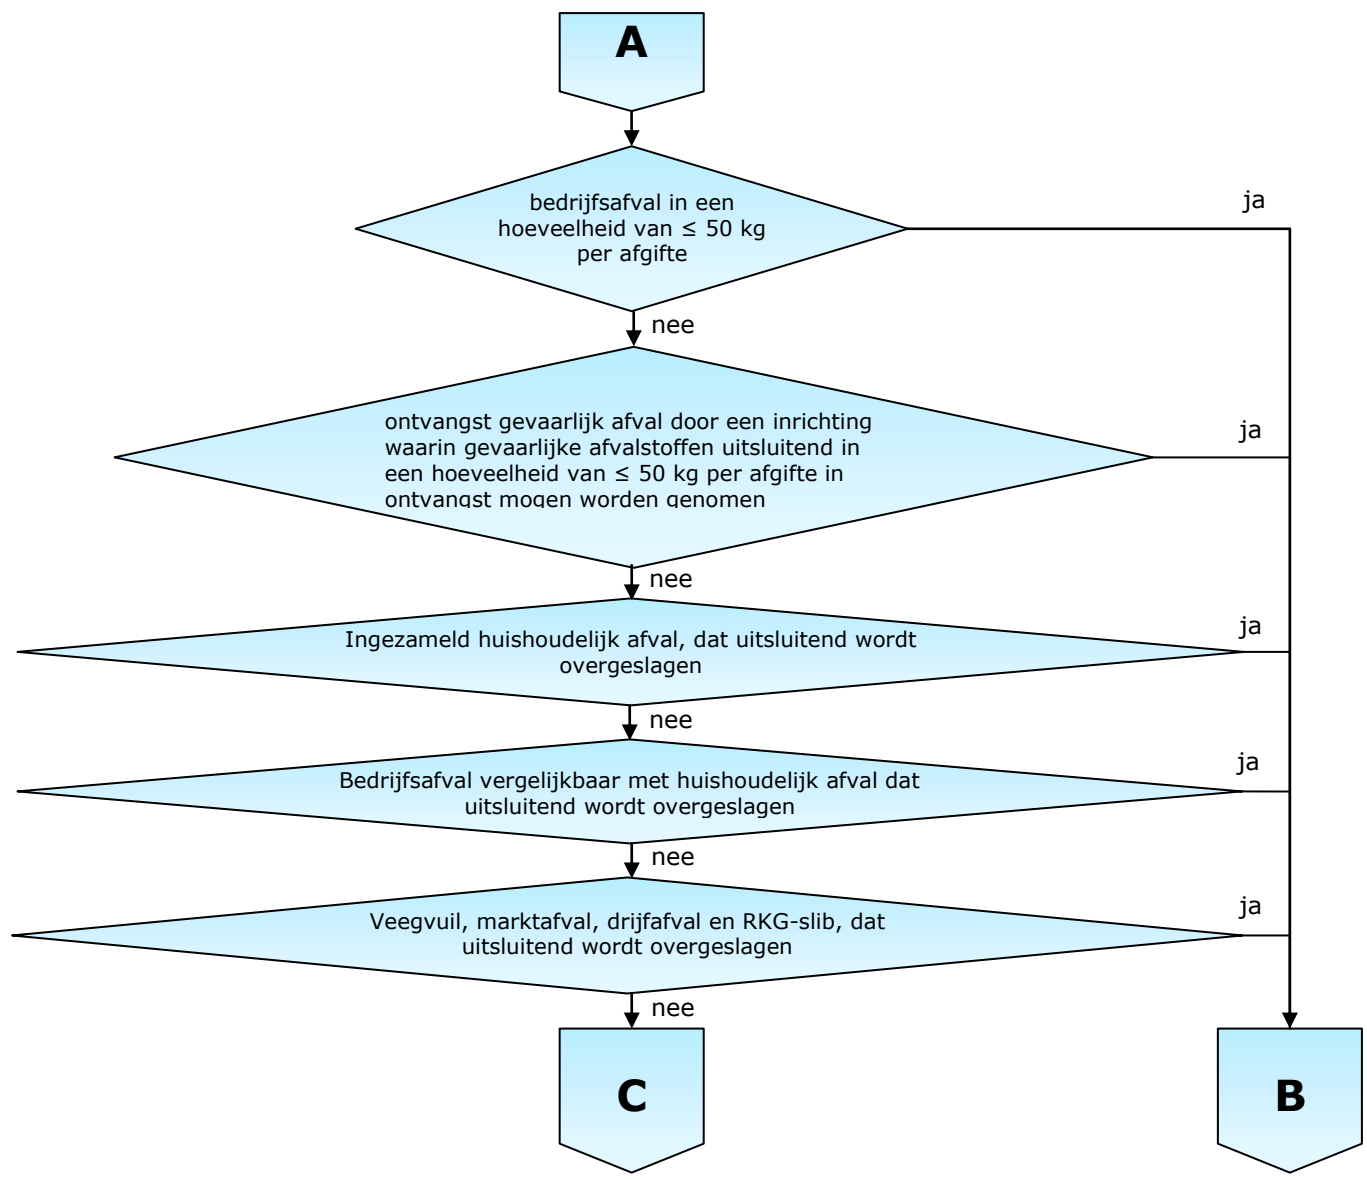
A

bedrijfsafval in een hoeveelheid van ≤ 50 kg per afgifte

ja

nee

ontvangst gevaarlijk afval door een inrichting waarin gevaarlijke afvalstoffen uitsluitend in een hoeveelheid van ≤ 50 kg per afgifte in ontvangst mogen worden genomen

ja

nee

Ingezameld huishoudelijk afval, dat uitsluitend wordt overgeslagen

ja

nee

Bedrijfsafval vergelijkbaar met huishoudelijk afval dat uitsluitend wordt overgeslagen

ja

nee

Veegvuil, marktafval, drijfafval en RKG-slib, dat uitsluitend wordt overgeslagen

ja

nee

C

B